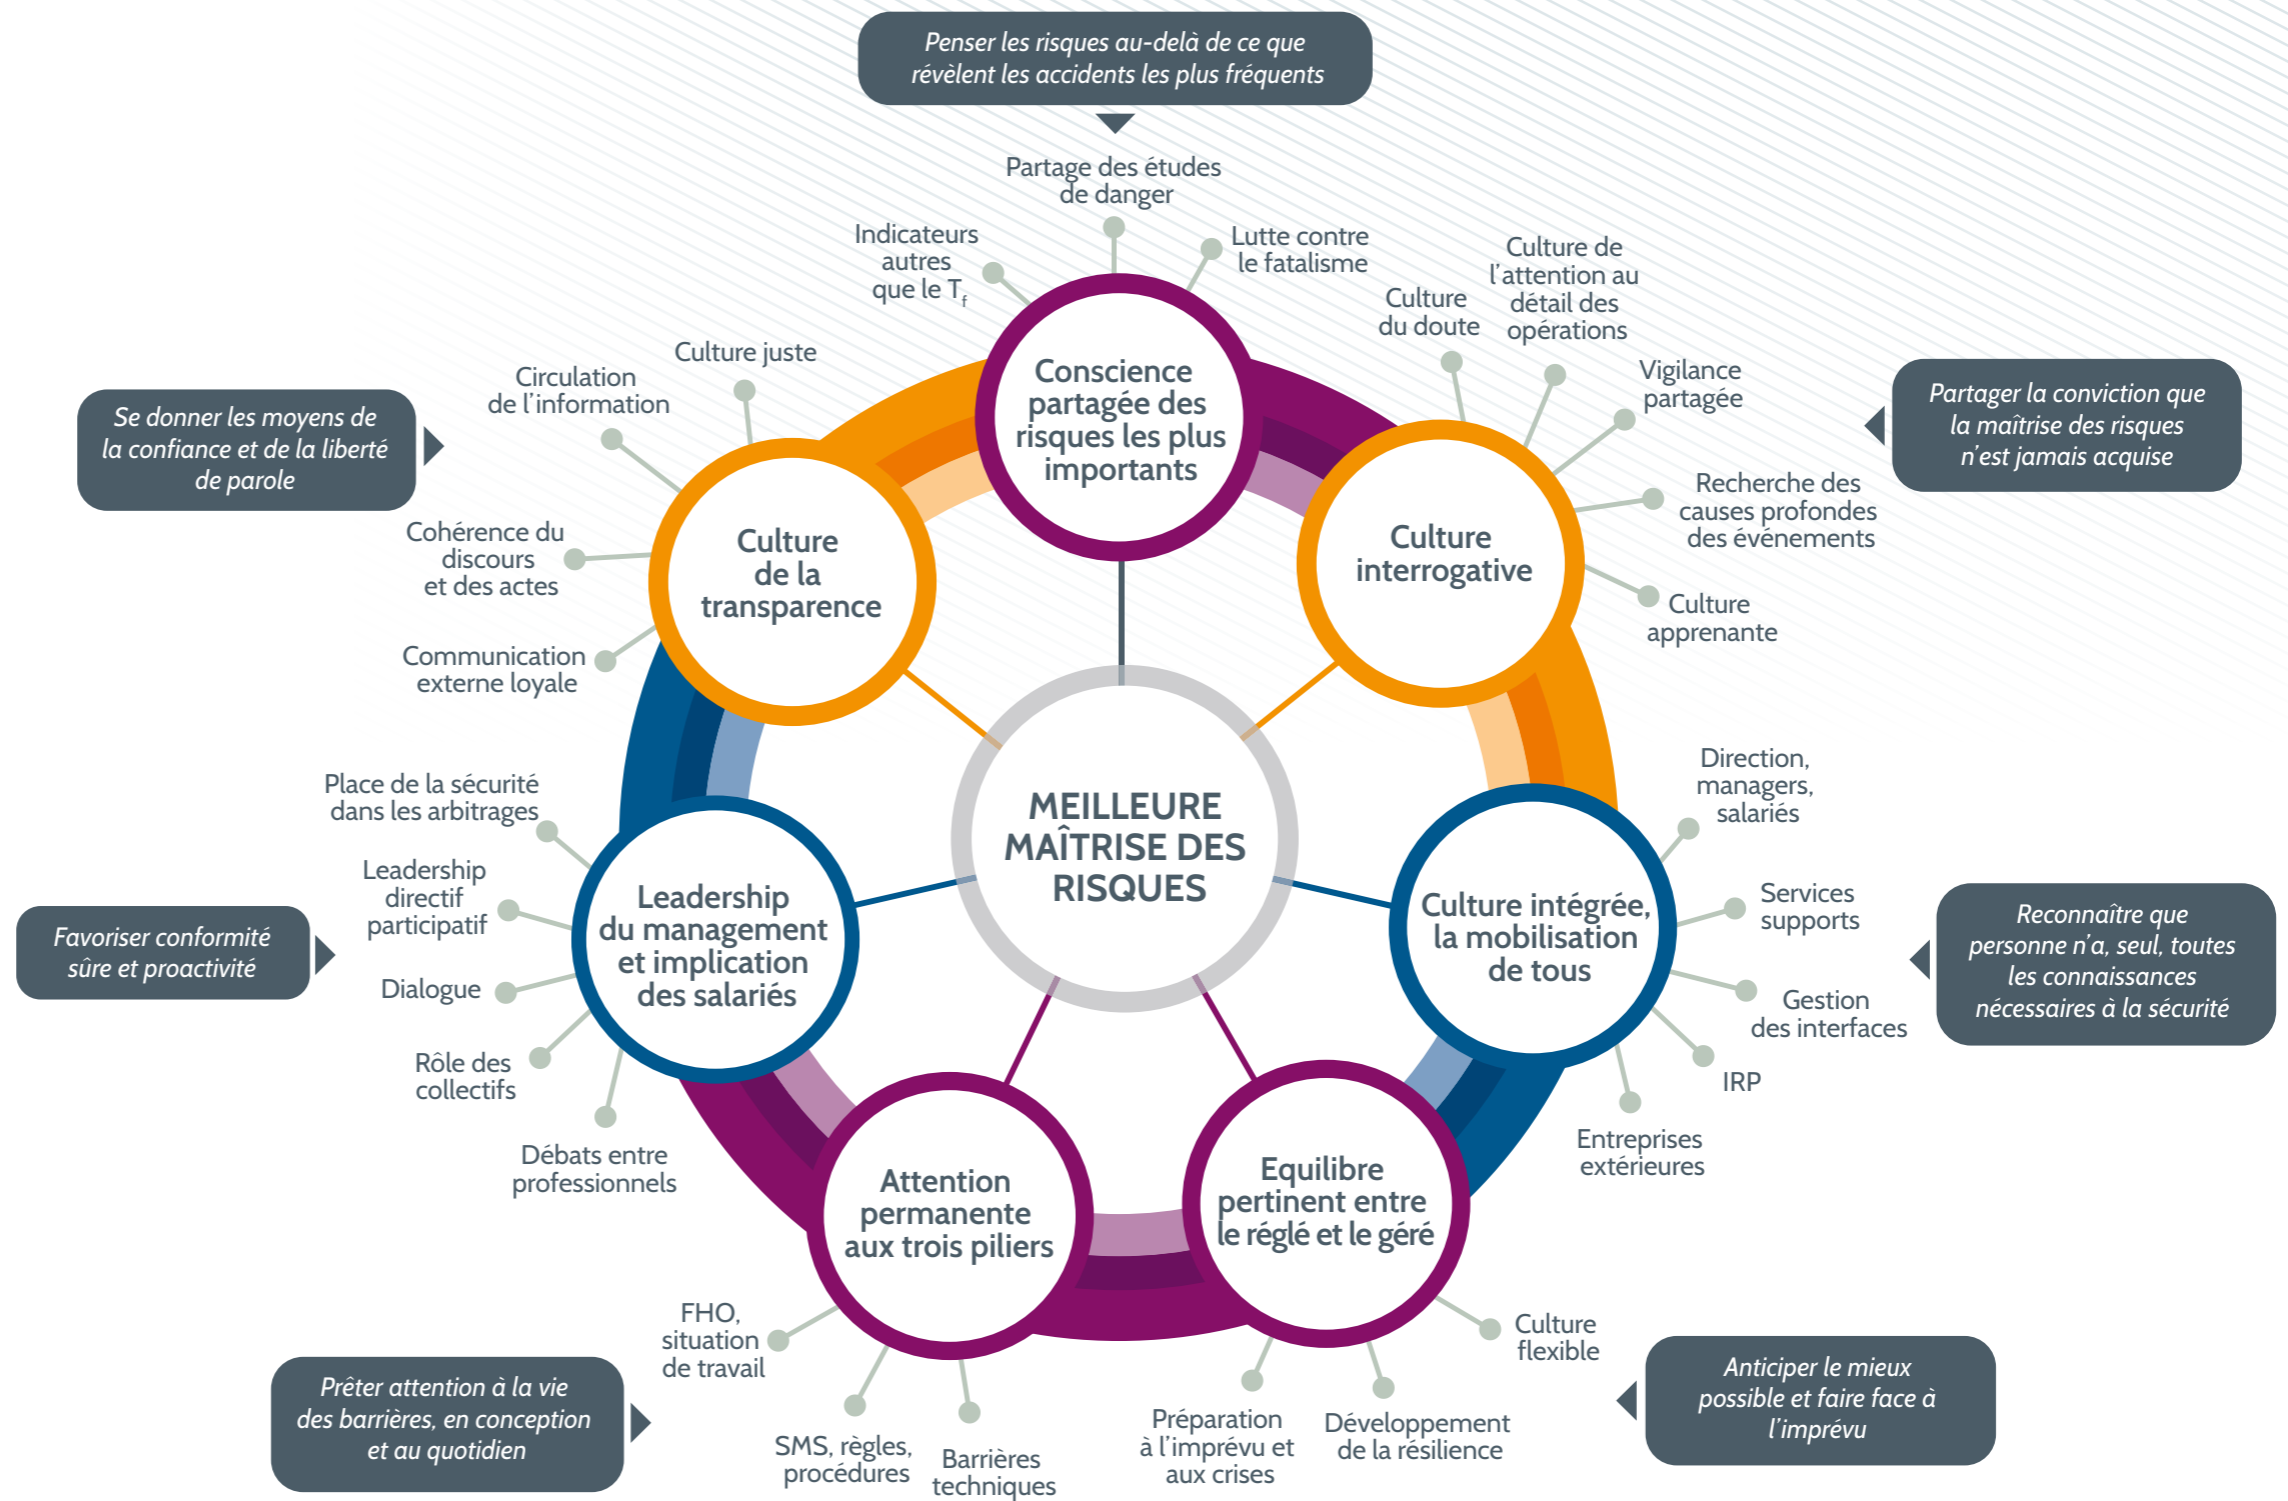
Penser les risques au-delà de ce que révèlent les accidents les plus fréquents

Partage des études de danger

Indicateurs autres que le $T_f$

Lutte contre le fatalisme

Culture du doute

Culture de l'attention au détail des opérations

Vigilance partagée

Partager la conviction que la maîtrise des risques n'est jamais acquise

Recherche des causes profondes des événements

Culture apprenante

Culture juste

Circulation de l'information

Se donner les moyens de la confiance et de la liberté de parole

Cohérence du discours et des actes

Communication externe loyale

Conscience partagée des risques les plus importants

Culture de la transparence

Culture interrogative

MEILLEURE MAÎTRISE DES RISQUES

Direction, managers, salariés

Services supports

Gestion des interfaces

IRP

Entreprises extérieures

Reconnaître que personne n'a, seul, toutes les connaissances nécessaires à la sécurité

Place de la sécurité dans les arbitrages

Leadership directif participatif

Favoriser conformité sûre et proactivité

Dialogue

Rôle des collectifs

Débats entre professionnels

Leadership du management et implication des salariés

Culture intégrée, la mobilisation de tous

Attention permanente aux trois piliers

Equilibre pertinent entre le réglé et le géré

FHO, situation de travail

Prêter attention à la vie des barrières, en conception et au quotidien

SMS, règles, procédures

Barrières techniques

Préparation à l'imprévu et aux crises

Développement de la résilience

Culture flexible

Anticiper le mieux possible et faire face à l'imprévu